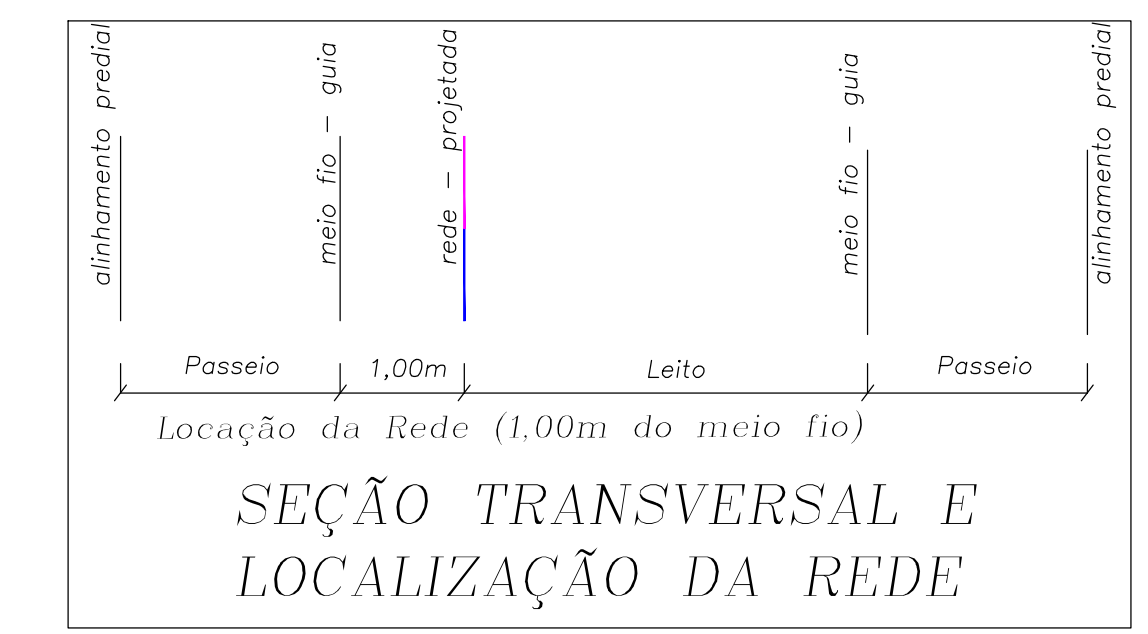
alinhamento predial

meio fio – guia

rede – projetada

meio fio – guia

alinhamento predial

Passeio

1,00m

Leito

Passeio

Locação da Rede (1,00m do meio fio)

SEÇÃO TRANSVERSAL E LOCALIZAÇÃO DA REDE